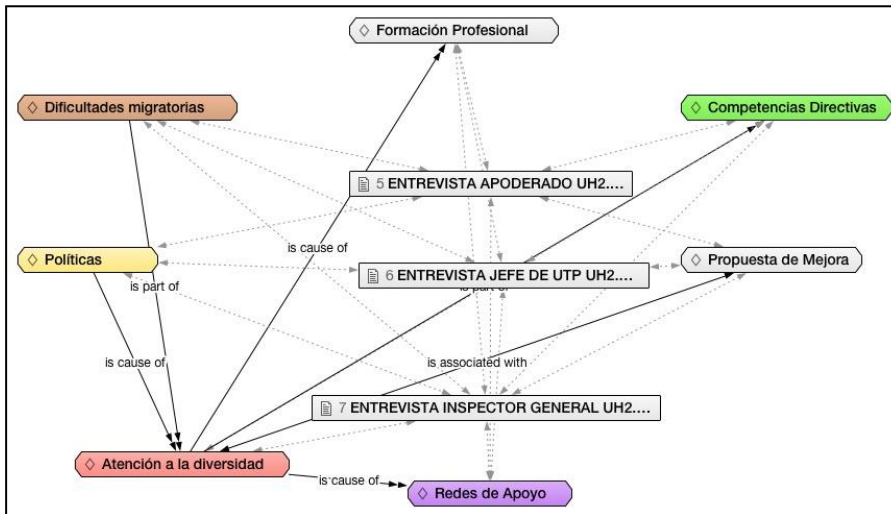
◇ Formación Profesional

◇ Dificultades migratorias

◇ Competencias Directivas

5 ENTREVISTA APODERADO UH2....

is cause of

◇ Políticas

6 ENTREVISTA JEFE DE UTP UH2....

◇ Propuesta de Mejora

is part of

is part of

is cause of

is associated with

7 ENTREVISTA INSPECTOR GENERAL UH2....

◇ Atención a la diversidad

is cause of

◇ Redes de Apoyo